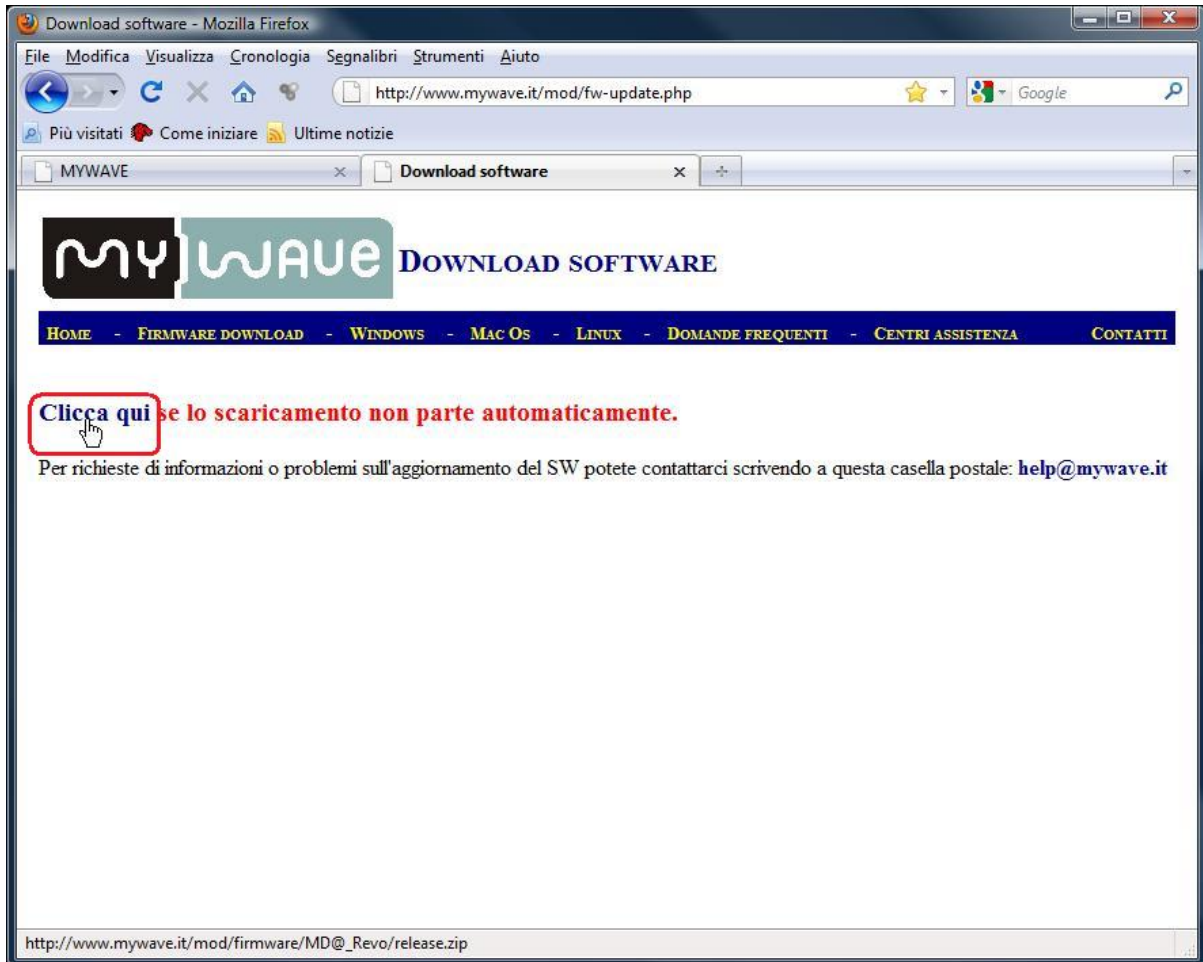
Download software - Mozilla Firefox

File Modifica Visualizza Cronologia Segnalibri Strumenti Aiuto

http://www.mywave.it/mod/fw-update.php

Google

Più visitati Come iniziare Ultime notizie

MYWAVE

Download software

MY WAVE DOWNLOAD SOFTWARE

HOME - FIRMWARE DOWNLOAD - WINDOWS - MAC OS - LINUX - DOMANDE FREQUENTI - CENTRI ASSISTENZA CONTATTI

Clicca qui se lo scaricamento non parte automaticamente.

Per richieste di informazioni o problemi sull'aggiornamento del SW potete contattarci scrivendo a questa casella postale: help@mywave.it

http://www.mywave.it/mod/firmware/MD@_Revo/release.zip